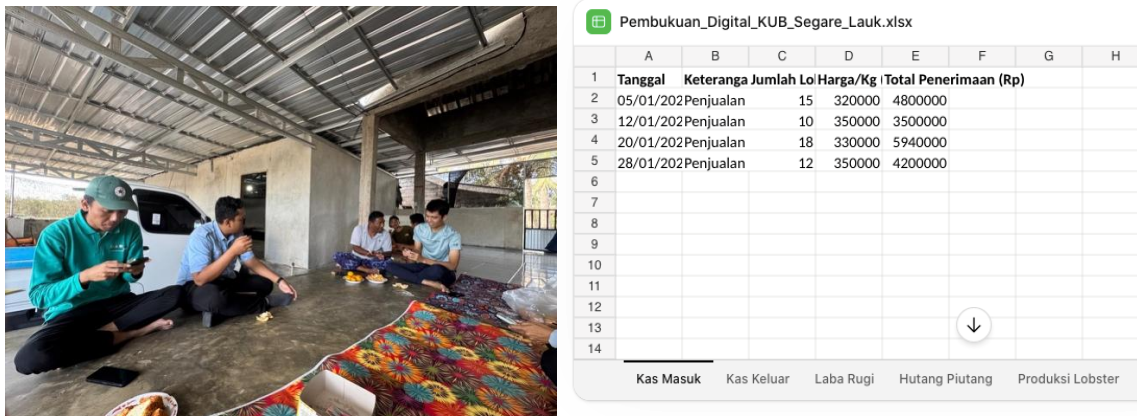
Pembukuan_Digital_KUB_Segare_Lauk.xlsx

| | A | B | C | D | E | F | G | H |
|---|---|---|---|---|---|---|---|---|
| 1 | Tanggal | Keteranga | Jumlah Lo | Harga/Kg | Total Penerimaan (Rp) | | | |
| 2 | 05/01/202 | Penjualan | 15 | 320000 | 4800000 | | | |
| 3 | 12/01/202 | Penjualan | 10 | 350000 | 3500000 | | | |
| 4 | 20/01/202 | Penjualan | 18 | 330000 | 5940000 | | | |
| 5 | 28/01/202 | Penjualan | 12 | 350000 | 4200000 | | | |
| 6 | | | | | | | | |
| 7 | | | | | | | | |
| 8 | | | | | | | | |
| 9 | | | | | | | | |
| 10 | | | | | | | | |
| 11 | | | | | | | | |
| 12 | | | | | | | | |
| 13 | | | | | | | | |
| 14 | | | | | | | | |

Kas Masuk Kas Keluar Laba Rugi Hutang Piutang Produksi Lobster